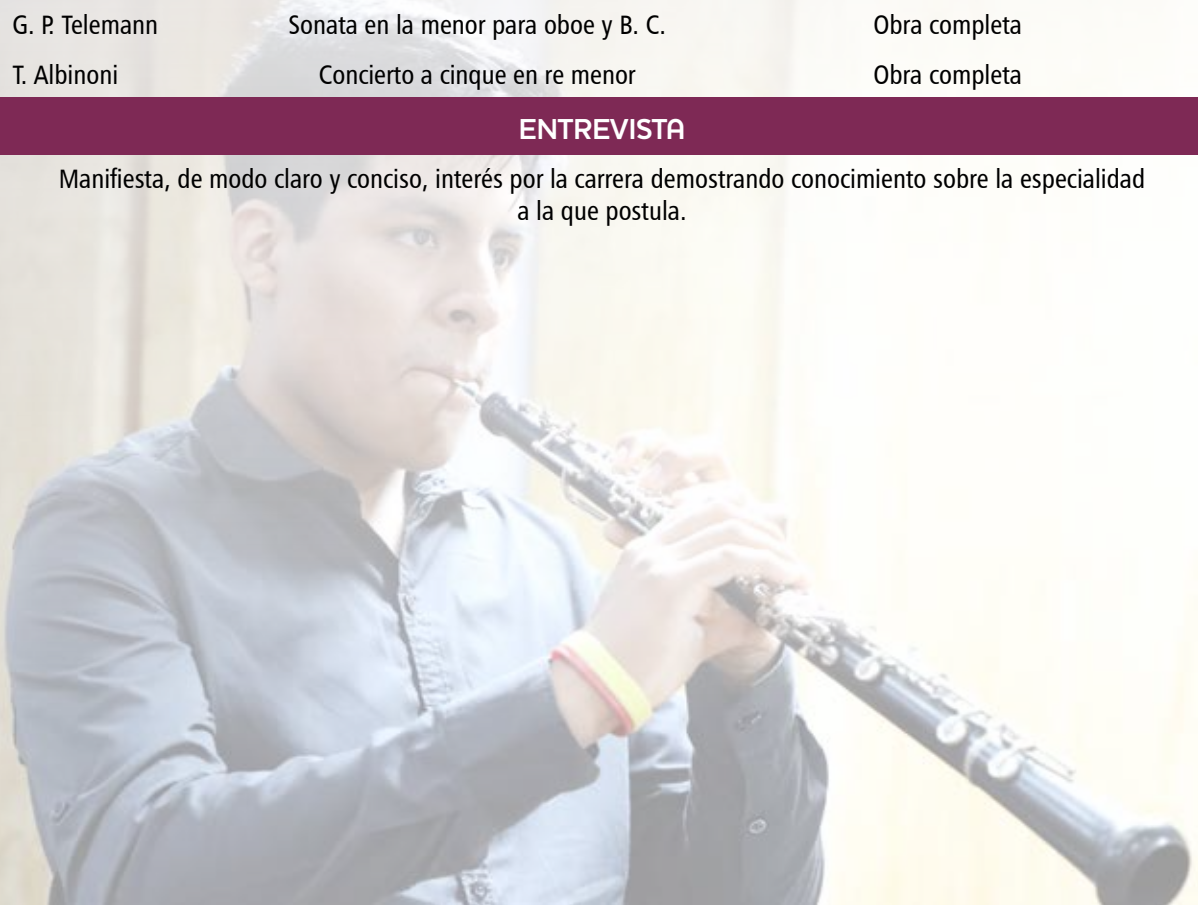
| G. P. Telemann | Sonata en la menor para oboe y B. C. | Obra completa |
|---|---|---|
| T. Albinoni | Concierto a cinque en re menor | Obra completa |

ENTREVISTA

Manifiesta, de modo claro y conciso, interés por la carrera demostrando conocimiento sobre la especialidad a la que postula.